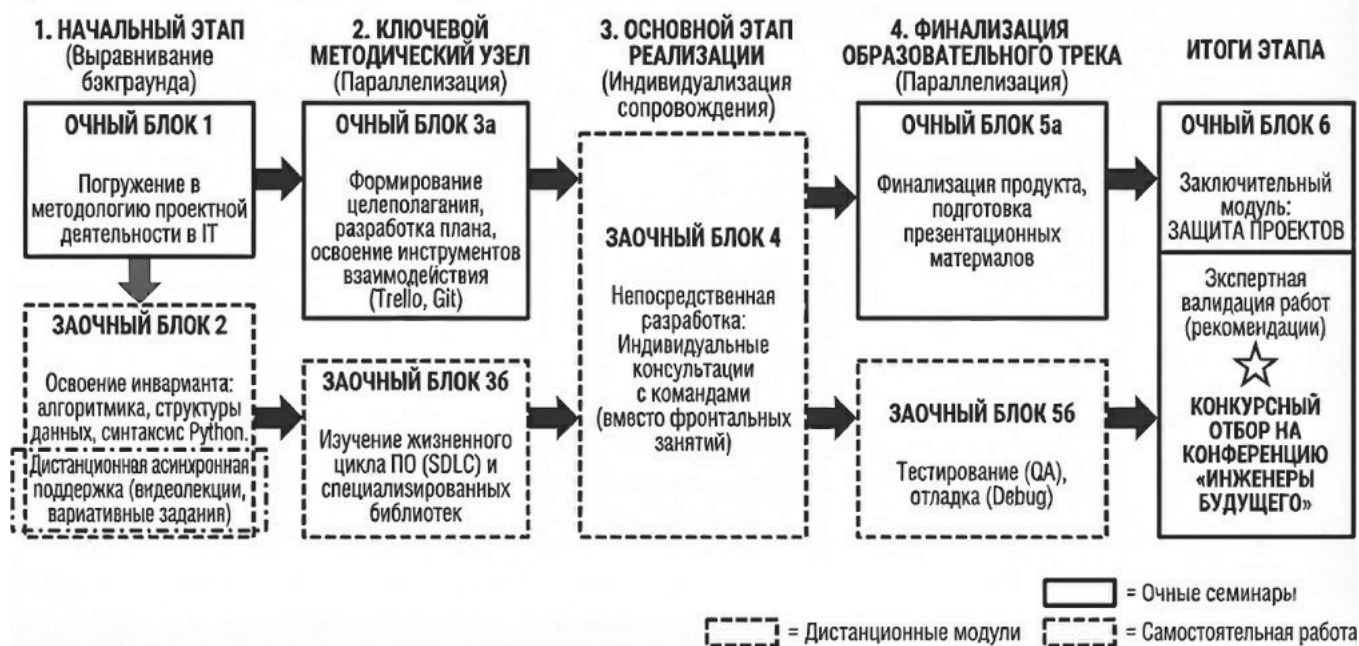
1. НАЧАЛЬНЫЙ ЭТАП
(Выравнивание бэкграунда)

ОЧНЫЙ БЛОК 1

Погружение в методологию проектной деятельности в IT

ЗАОЧНЫЙ БЛОК 2

Освоение инварианта: алгоритмика, структуры данных, синтаксис Python.

Дистанционная асинхронная поддержка (видеолекции, вариативные задания)

2. КЛЮЧЕВОЙ МЕТОДИЧЕСКИЙ УЗЕЛ
(Параллелизация)

ОЧНЫЙ БЛОК 3а

Формирование целеполагания, разработка плана, освоение инструментов взаимодействия (Trello, Git)

ЗАОЧНЫЙ БЛОК 3б

Изучение жизненного цикла ПО (SDLC) и специализированных библиотек

3. ОСНОВНОЙ ЭТАП РЕАЛИЗАЦИИ
(Индивидуализация сопровождения)

ЗАОЧНЫЙ БЛОК 4

Непосредственная разработка: Индивидуальные консультации с командами (вместо фронтальных занятий)

4. ФИНАЛИЗАЦИЯ ОБРАЗОВАТЕЛЬНОГО ТРЕКА
(Параллелизация)

ОЧНЫЙ БЛОК 5а

Финализация продукта, подготовка презентационных материалов

ЗАОЧНЫЙ БЛОК 5б

Тестирование (QA), отладка (Debug)

ИТОГИ ЭТАПА

ОЧНЫЙ БЛОК 6

Заключительный модуль: ЗАЩИТА ПРОЕКТОВ

Экспертная валидация работ (рекомендации)

КОНКУРСНЫЙ ОТБОР НА КОНФЕРЕНЦИЮ «ИНЖЕНЕРЫ БУДУЩЕГО»

= Очные семинары

= Дистанционные модули

= Самостоятельная работа